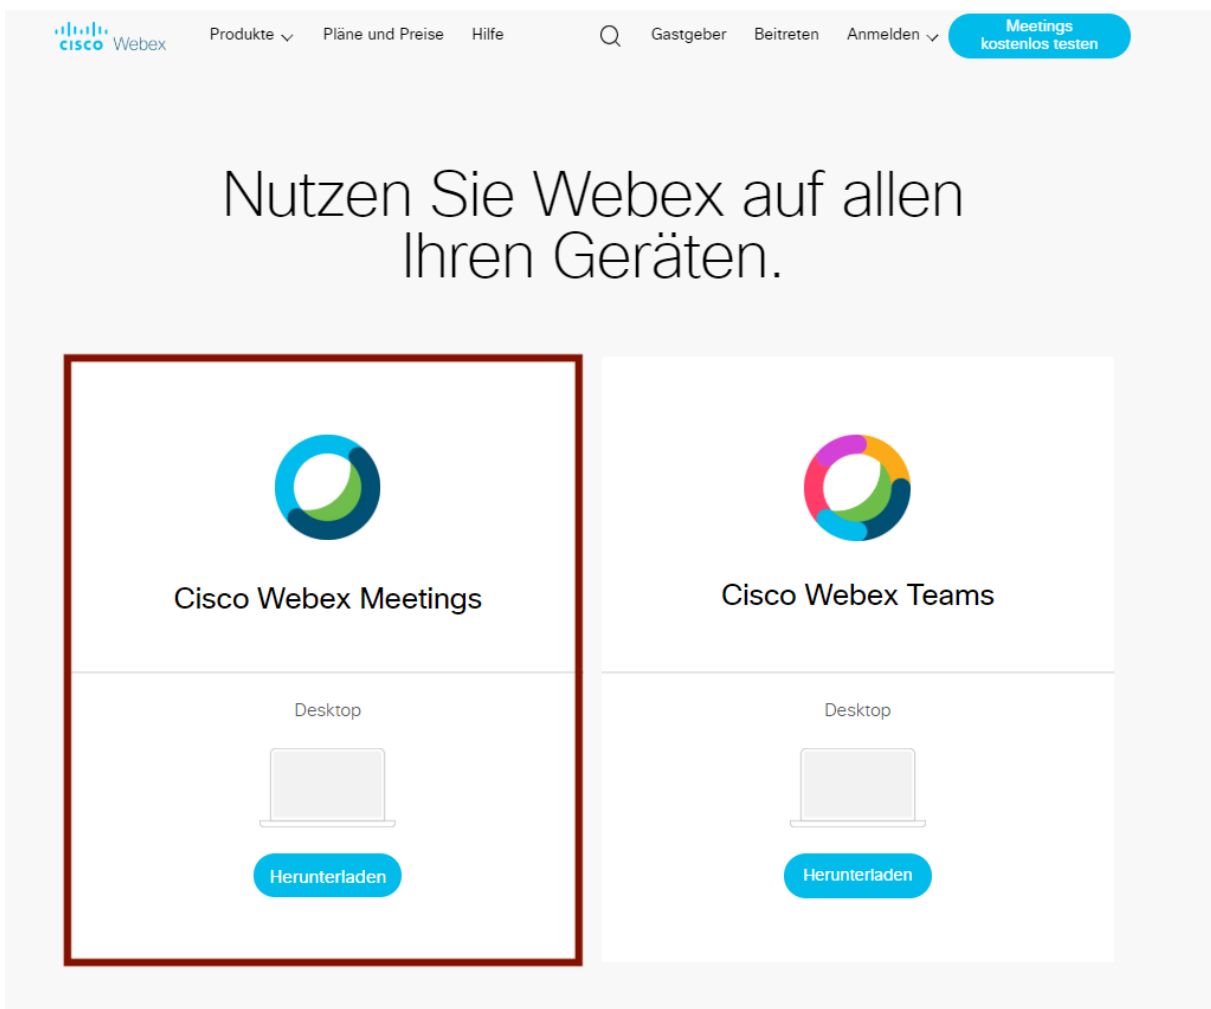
cisco Webex Produkte Pläne und Preise Hilfe Gastgeber Beitreten Anmelden Meetings kostenlos testen

Nutzen Sie Webex auf allen Ihren Geräten.

Cisco Webex Meetings

Desktop

Herunterladen

Cisco Webex Teams

Desktop

Herunterladen